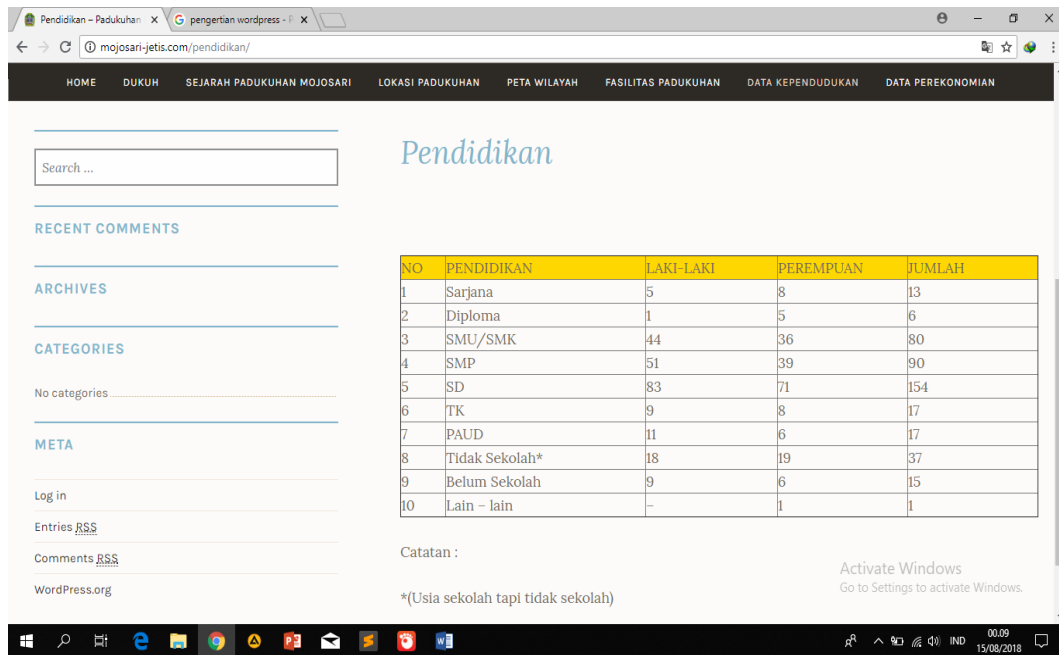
Pendidikan – Padukuhan ×
pengertian wordpress - ×

mojosari-jetis.com/pendidikan/

HOME DUKUH SEJARAH PADUKUHAN MOJOSARI LOKASI PADUKUHAN PETA WILAYAH FASILITAS PADUKUHAN DATA KEPENDUDUKAN DATA PEREKONOMIAN

Search …

RECENT COMMENTS

ARCHIVES

CATEGORIES

No categories

META

Log in

Entries RSS

Comments RSS

WordPress.org

Pendidikan

| NO | PENDIDIKAN | LAKI-LAKI | PEREMPUAN | JUMLAH |
|---|---|---|---|---|
| 1 | Sarjana | 5 | 8 | 13 |
| 2 | Diploma | 1 | 5 | 6 |
| 3 | SMU/SMK | 44 | 36 | 80 |
| 4 | SMP | 51 | 39 | 90 |
| 5 | SD | 83 | 71 | 154 |
| 6 | TK | 9 | 8 | 17 |
| 7 | PAUD | 11 | 6 | 17 |
| 8 | Tidak Sekolah* | 18 | 19 | 37 |
| 9 | Belum Sekolah | 9 | 6 | 15 |
| 10 | Lain – lain | – | 1 | 1 |

Catatan :

*(Usia sekolah tapi tidak sekolah)

Activate Windows
Go to Settings to activate Windows.

IND 00.09 15/08/2018